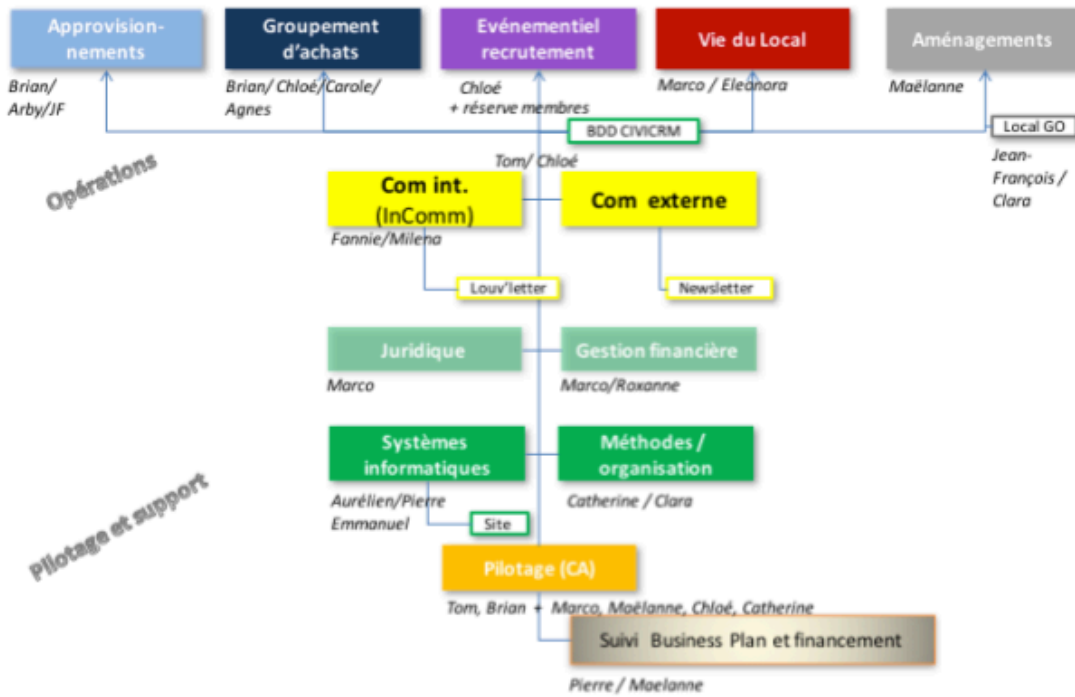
Approvisionnements

Brian/ Arby/JF

Groupement d'achats

Brian/ Chloé/Carole/ Agnes

Evénementiel recrutement

Chloé + réserve membres

Vie du Local

Marco / Eleanora

Aménagements

Maëlanne

BDD CIVICRM

Local GO

Jean-François / Clara

Opérations

Tom/ Chloé

Com int. (InComm)

Fannie/Milena

Com externe

Louv'letter

Newsletter

Juridique

Marco

Gestion financière

Marco/Roxanne

Systèmes informatiques

Aurélien/Pierre Emmanuel

Site

Méthodes / organisation

Catherine / Clara

Pilotage et support

Pilotage (CA)

Tom, Brian + Marco, Maëlanne, Chloé, Catherine

Suivi Business Plan et financement

Pierre / Maelanne